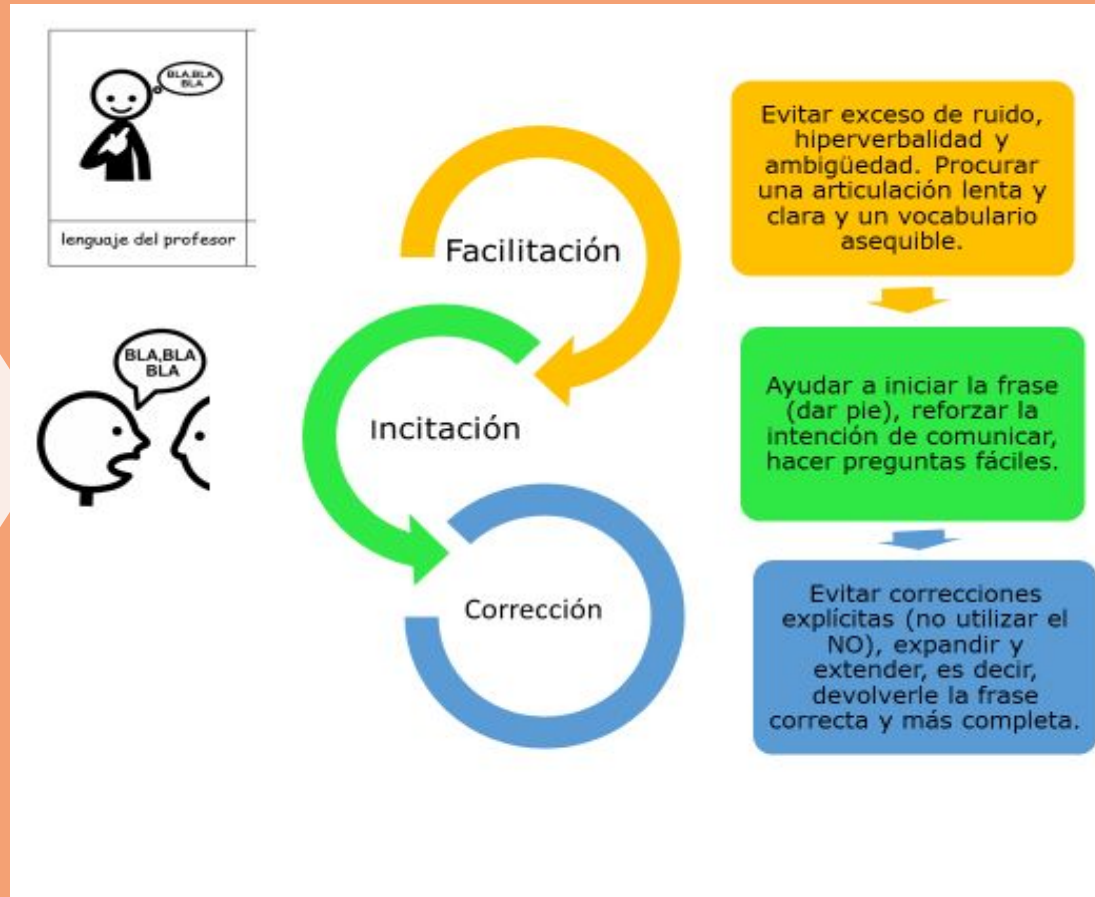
BLA,BLA BLA

lenguaje del profesor

BLA,BLA BLA

Facilitación

Incitación

Corrección

Evitar exceso de ruido, hiperverbalidad y ambigüedad. Procurar una articulación lenta y clara y un vocabulario asequible.

Ayudar a iniciar la frase (dar pie), reforzar la intención de comunicar, hacer preguntas fáciles.

Evitar correcciones explícitas (no utilizar el NO), expandir y extender, es decir, devolverle la frase correcta y más completa.